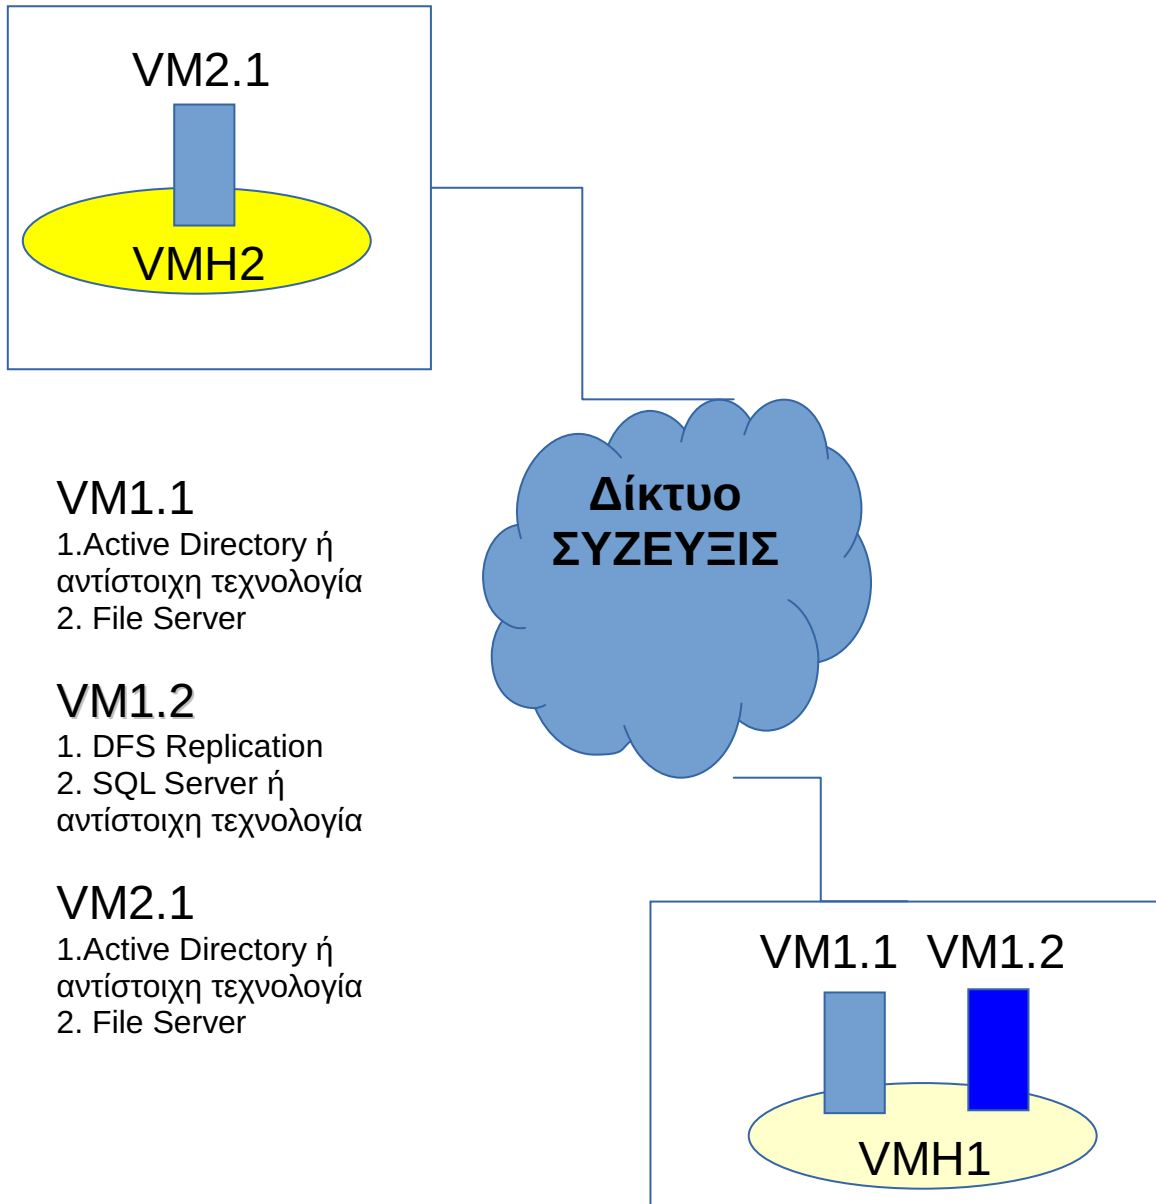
VM2.1

VMH2

Δίκτυο ΣΥΖΕΥΞΙΣ

VM1.1
1.Active Directory ή αντίστοιχη τεχνολογία
2. File Server

VM1.2
1. DFS Replication
2. SQL Server ή αντίστοιχη τεχνολογία

VM2.1
1.Active Directory ή αντίστοιχη τεχνολογία
2. File Server

VM1.1 VM1.2

VMH1